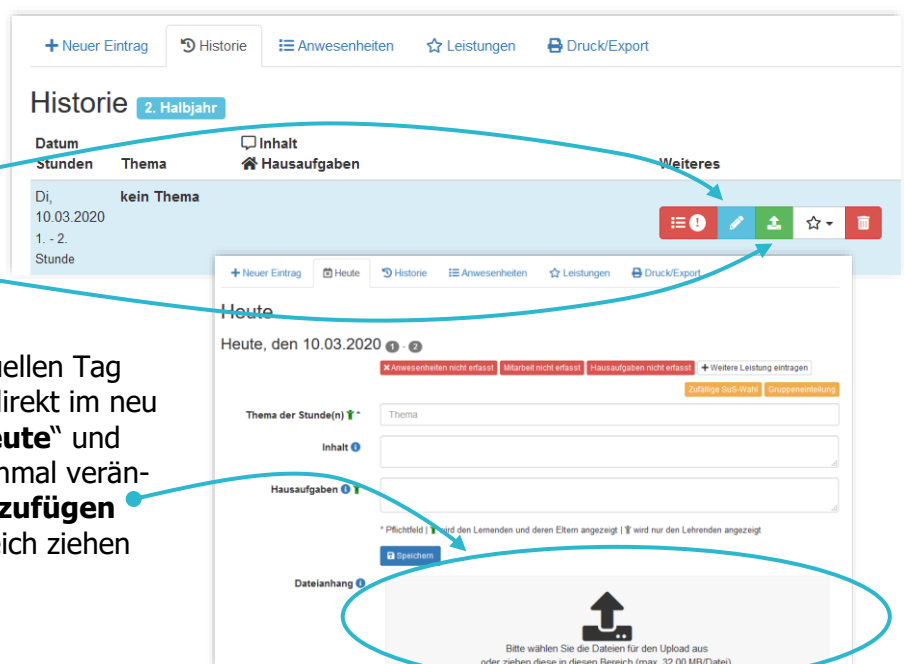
+ Neuer Eintrag | Historie | Anwesenheiten | Leistungen | Druck/Export

Historie 2. Halbjahr

| Datum Stunden | Thema | Inhalt Hausaufgaben | Weiteres |
|---|---|---|---|
| Di, 10.03.2020 1. - 2. Stunde | kein Thema | | |

uellen Tag direkt im neu **eute**“ und nmal verän- **zufügen** ich ziehen

+ Neuer Eintrag | Heute | Historie | Anwesenheiten | Leistungen | Druck/Export

Heute

Heute, den 10.03.2020 1 - 2

Anwesenheiten nicht erfasst | Mitarbeit nicht erfasst | Hausaufgaben nicht erfasst | + Weitere Leistung eintragen

Zufällige SuS-Wahl | Gruppeneinteilung

Thema der Stunde(n) * Thema

Inhalt

Hausaufgaben

* Pflichtfeld | wird den Lernenden und deren Eltern angezeigt | wird nur den Lehrenden angezeigt

Speichern

Dateianhang

Bitte wählen Sie die Dateien für den Upload aus oder ziehen diese in diesen Bereich (max. 32,00 MB/Datei)